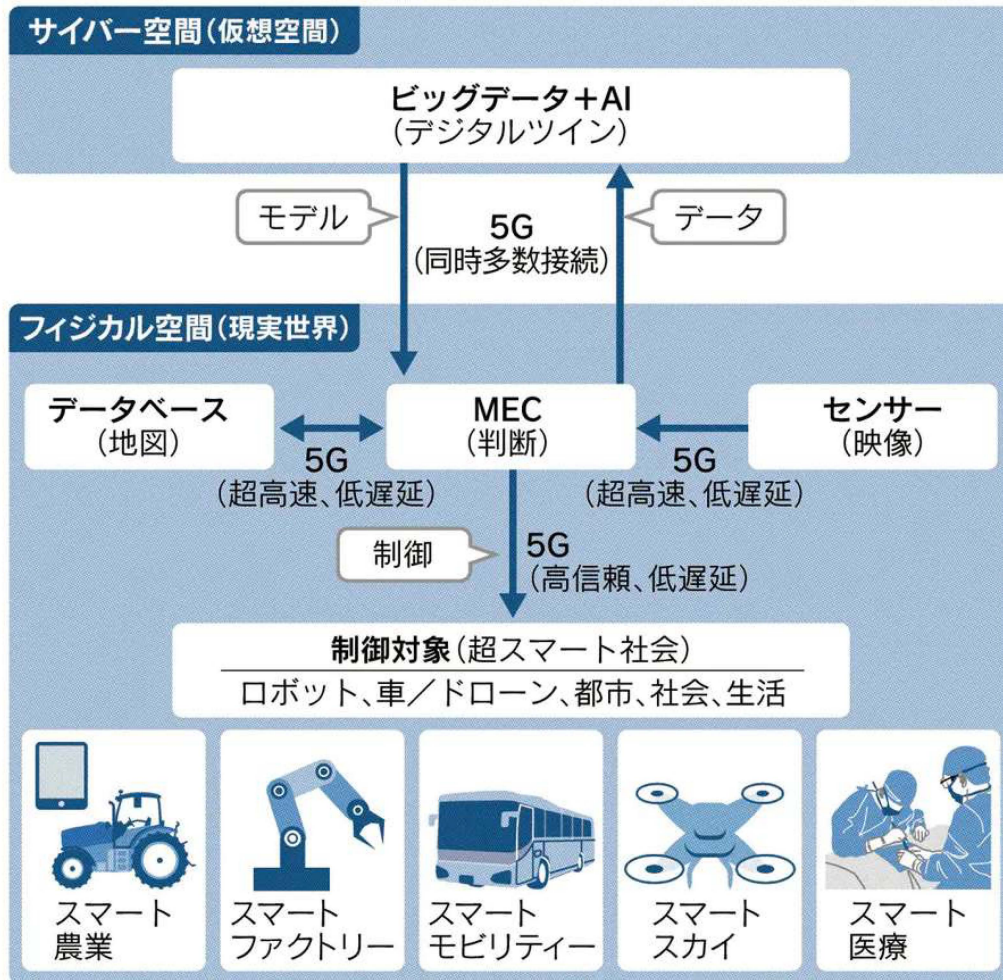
サイバー空間(仮想空間)

ビッグデータ+AI
(デジタルツイン)

モデル

5G
(同時多数接続)

データ

フィジカル空間(現実世界)

データベース
(地図)

5G
(超高速、低遅延)

MEC
(判断)

5G
(超高速、低遅延)

センサー
(映像)

制御

5G
(高信頼、低遅延)

制御対象(超スマート社会)
ロボット、車/ドローン、都市、社会、生活

スマート
農業

スマート
ファクトリー

スマート
モビリティー

スマート
スカイ

スマート
医療